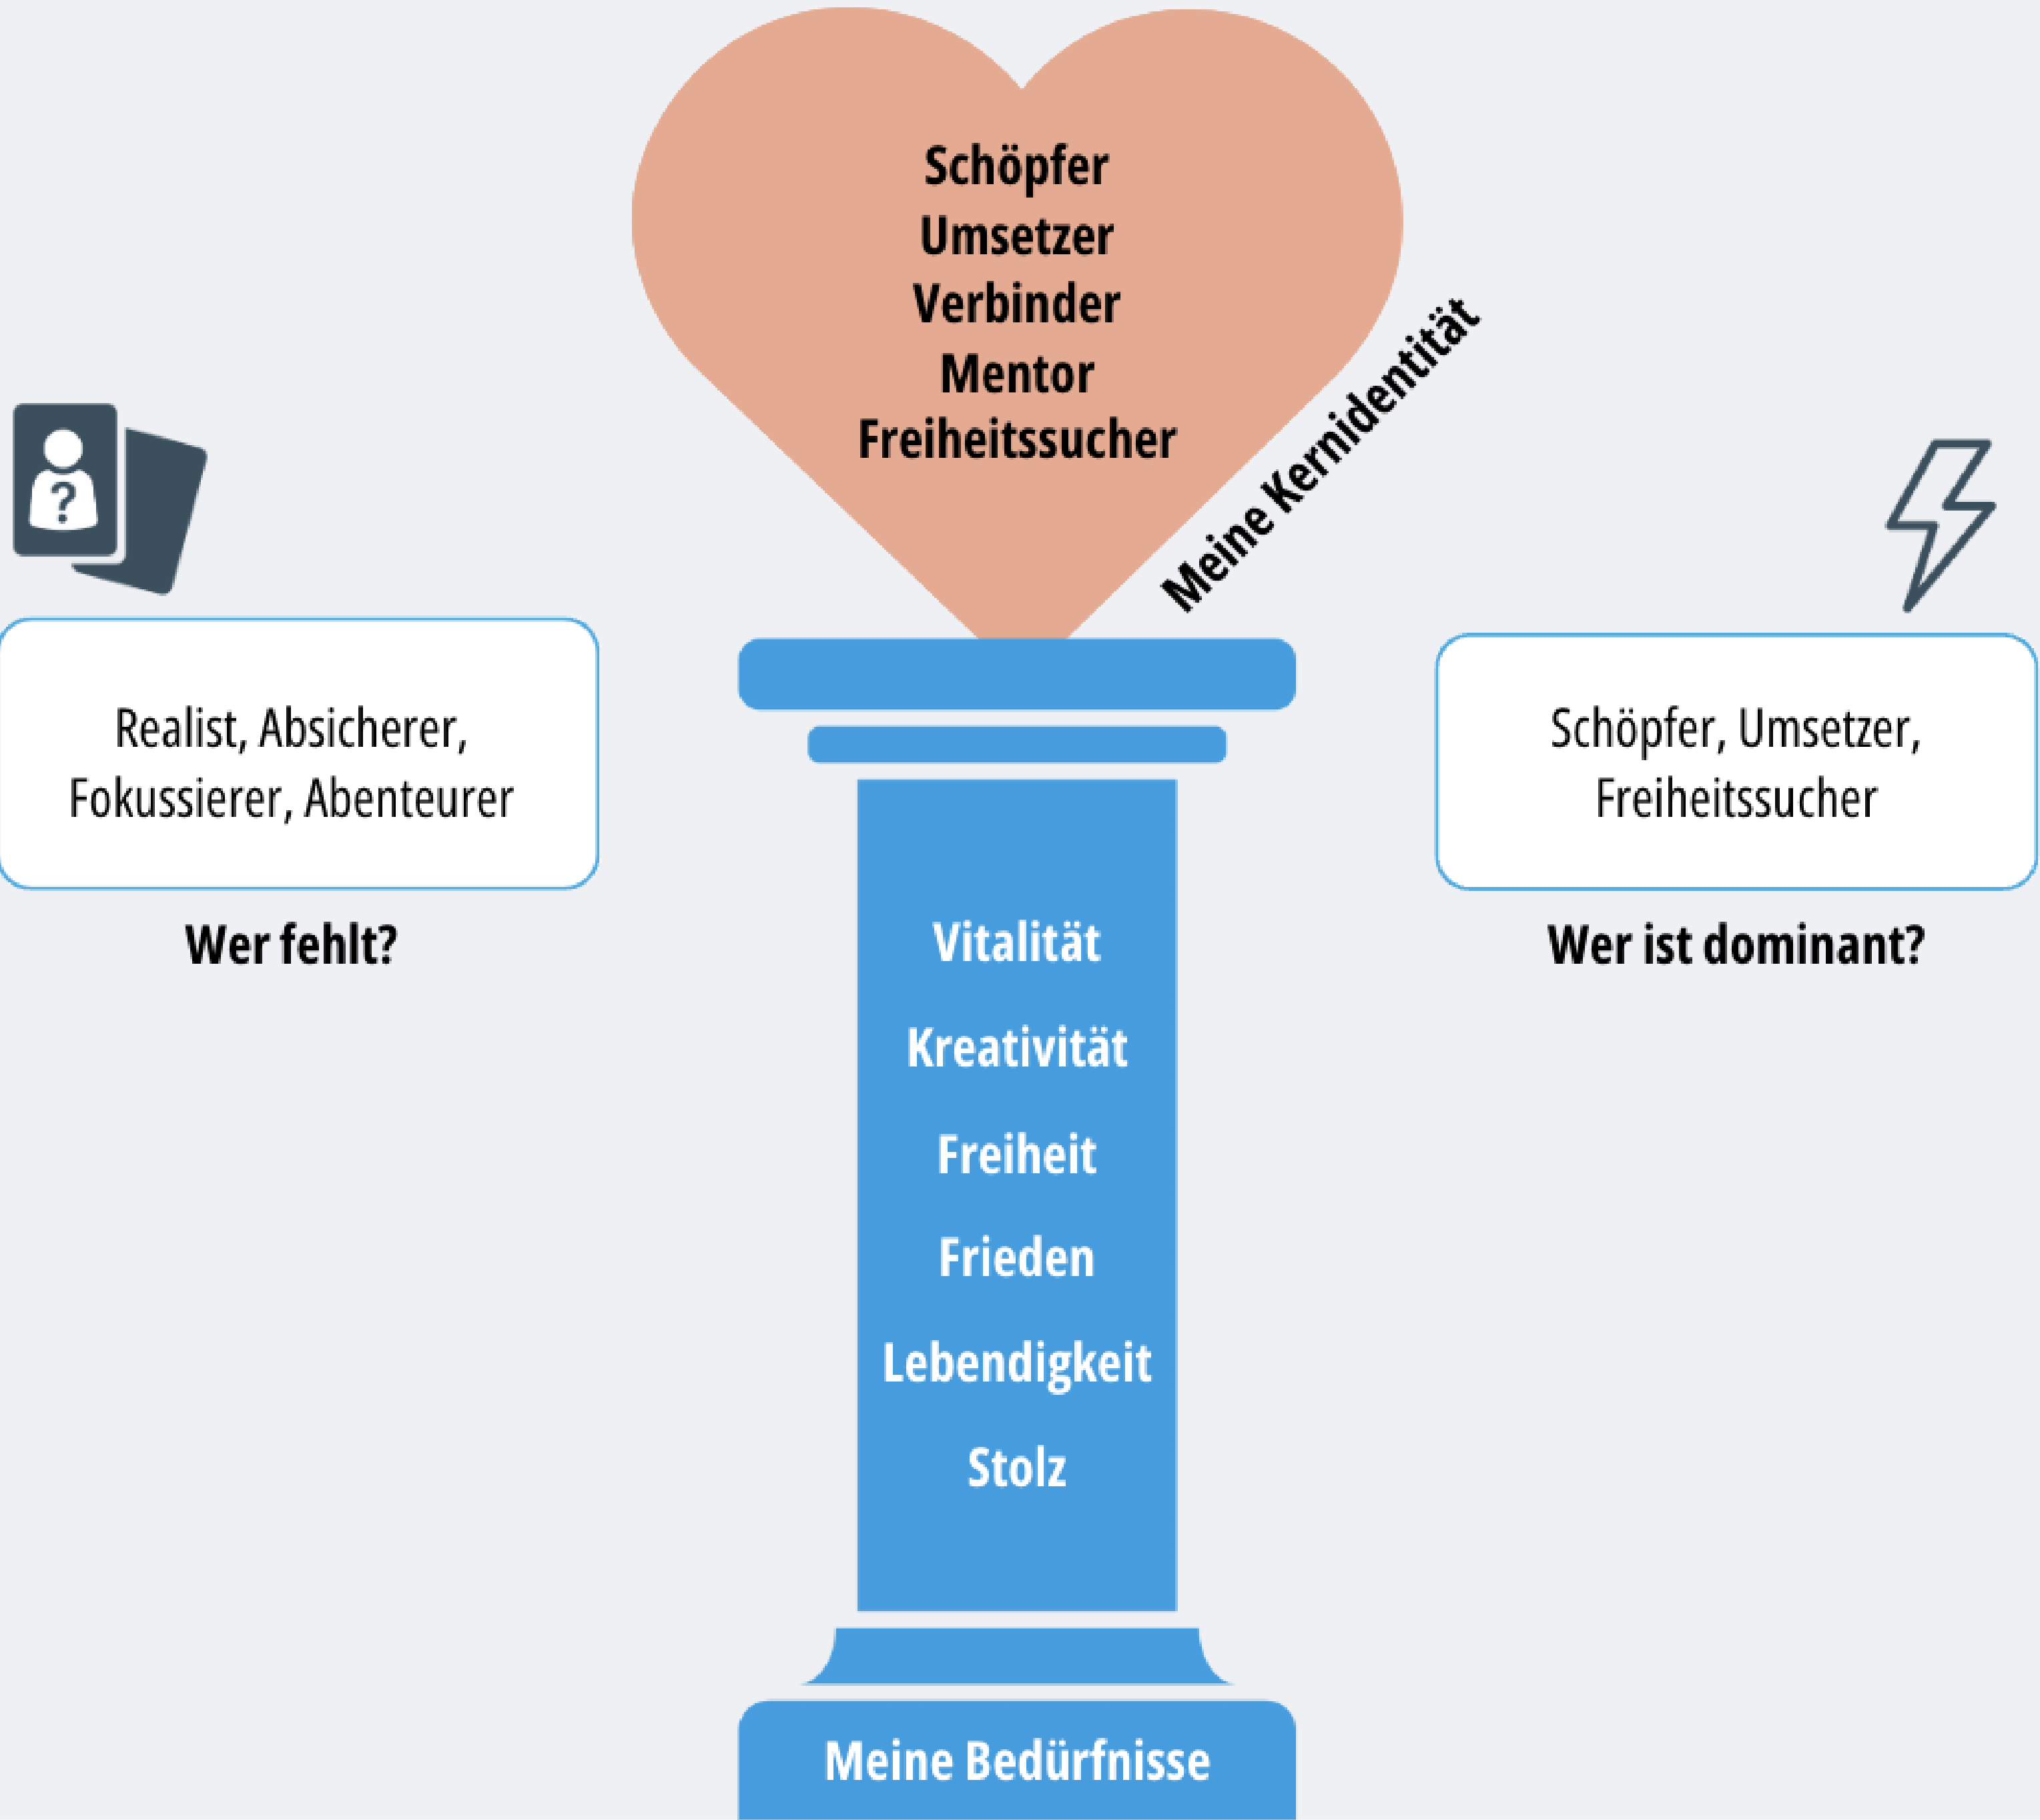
Schöpfer
Umsetzer
Verbinder
Mentor
Freiheitssucher

Meine Kernidentität

Realist, Absicherer, Fokussierer, Abenteurer

Wer fehlt?

Schöpfer, Umsetzer, Freiheitssucher

Wer ist dominant?

Vitalität

Kreativität

Freiheit

Frieden

Lebendigkeit

Stolz

Meine Bedürfnisse